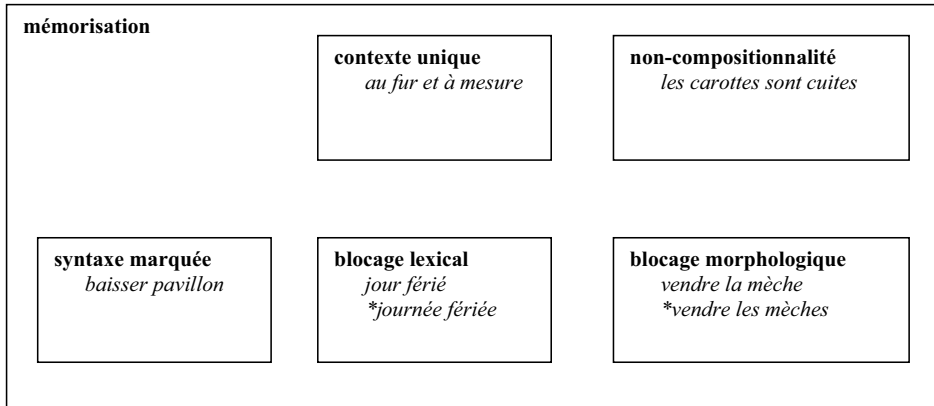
mémorisation

contexte unique
au fur et à mesure

non-compositionnalité
les carottes sont cuites

syntaxe marquée
baisser pavillon

blocage lexical
jour férié
*journée fériée

blocage morphologique
vendre la mèche
*vendre les mèches